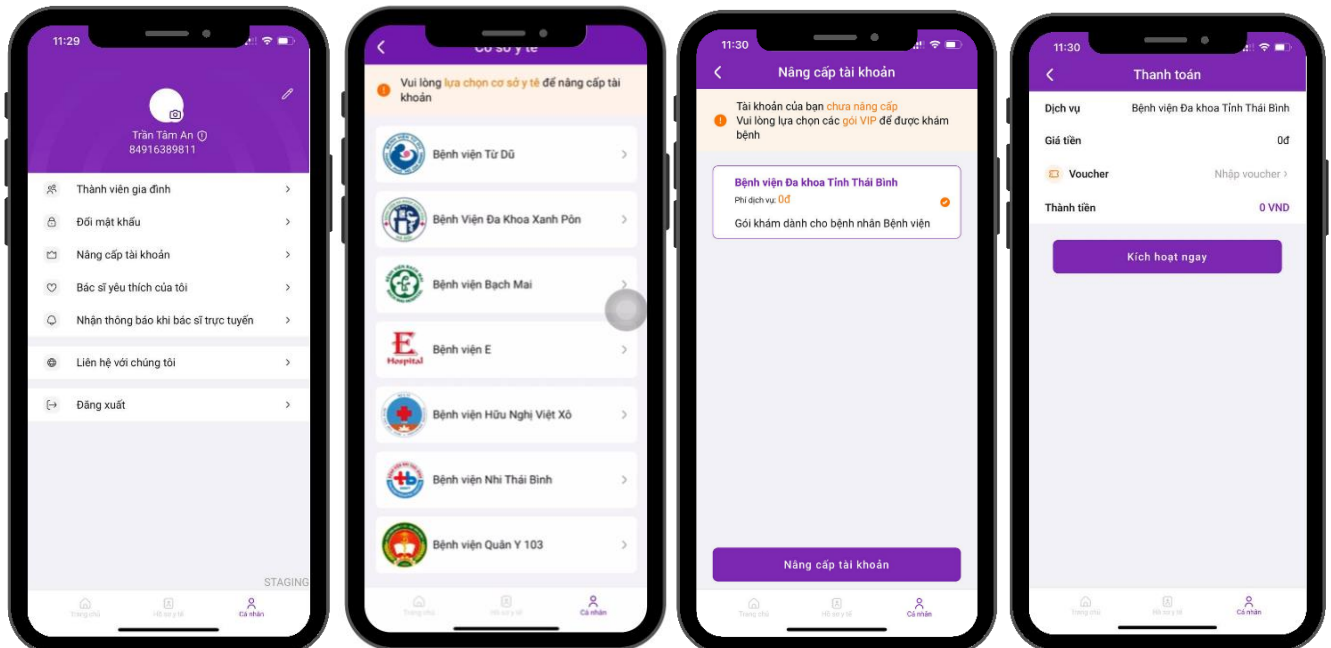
11:29

Trần Tâm An
84916389811

Thành viên gia đình
Đổi mật khẩu
Nâng cấp tài khoản
Bác sĩ yêu thích của tôi
Nhận thông báo khi bác sĩ trực tuyến
Liên hệ với chúng tôi
Đăng xuất

STAGING

Trang chủ
Hồ sơ y tế
Cá nhân

Cơ sở y tế

Vui lòng lựa chọn cơ sở y tế để nâng cấp tài khoản

Bệnh viện Từ Dũ
Bệnh Viện Đa Khoa Xanh Pôn
Bệnh viện Bạch Mai
Bệnh viện E
Bệnh viện Hữu Nghị Việt Xô
Bệnh viện Nhi Thái Bình
Bệnh viện Quân Y 103

Trang chủ
Hồ sơ y tế
Cá nhân

11:30

Nâng cấp tài khoản

Tài khoản của bạn chưa nâng cấp
Vui lòng lựa chọn các gói VIP để được khám bệnh

Bệnh viện Đa khoa Tỉnh Thái Bình
Phí dịch vụ: 0đ
Gói khám dành cho bệnh nhân Bệnh viện

Nâng cấp tài khoản

Trang chủ
Hồ sơ y tế
Cá nhân

11:30

Thanh toán

Dịch vụ	Bệnh viện Đa khoa Tỉnh Thái Bình
Giá tiền	0đ
Voucher	Nhập voucher
Thành tiền	0 VND

Kích hoạt ngay

Trang chủ
Hồ sơ y tế
Cá nhân